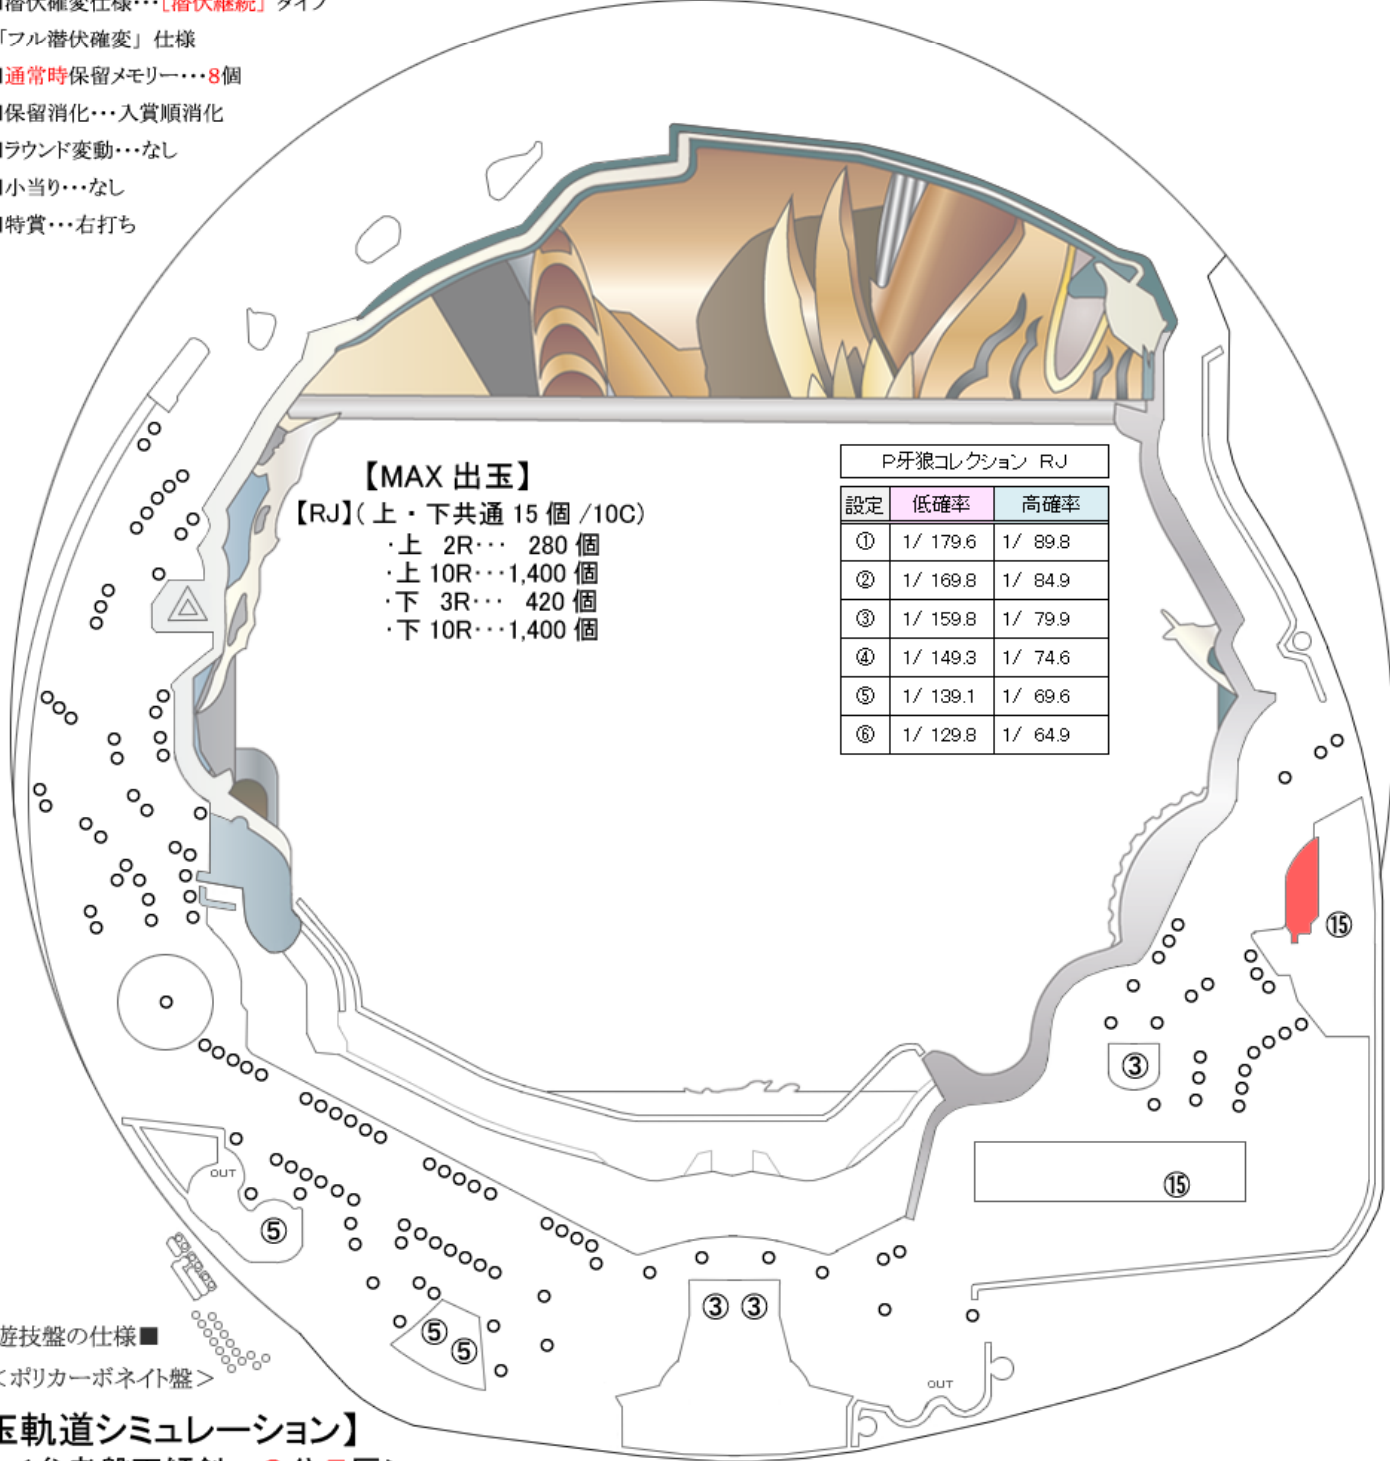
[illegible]潜伏確変仕様…「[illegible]」タイプ
「フル潜伏確変」仕様
通常時保留メモリー…8個
保留消化…入賞順消化
ラウンド変動…なし
小当り…なし
特賞…右打ち

【MAX 出玉】
【RJ】(上・下共通 15 個 /10C)
・上 2R… 280 個
・上 10R…1,400 個
・下 3R… 420 個
・下 10R…1,400 個

P牙狼コレクション RJ

| 設定 | 低確率 | 高確率 |
|---|---|---|
| ① | 1/ 179.6 | 1/ 89.8 |
| ② | 1/ 169.8 | 1/ 84.9 |
| ③ | 1/ 159.8 | 1/ 79.9 |
| ④ | 1/ 149.3 | 1/ 74.6 |
| ⑤ | 1/ 139.1 | 1/ 69.6 |
| ⑥ | 1/ 129.8 | 1/ 64.9 |

⑮
③
⑮
OUT
⑤
⑤ ⑤
③ ③
OUT

遊技盤の仕様■
<ポリカーボネイト盤>

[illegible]軌道シミュレーション】
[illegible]